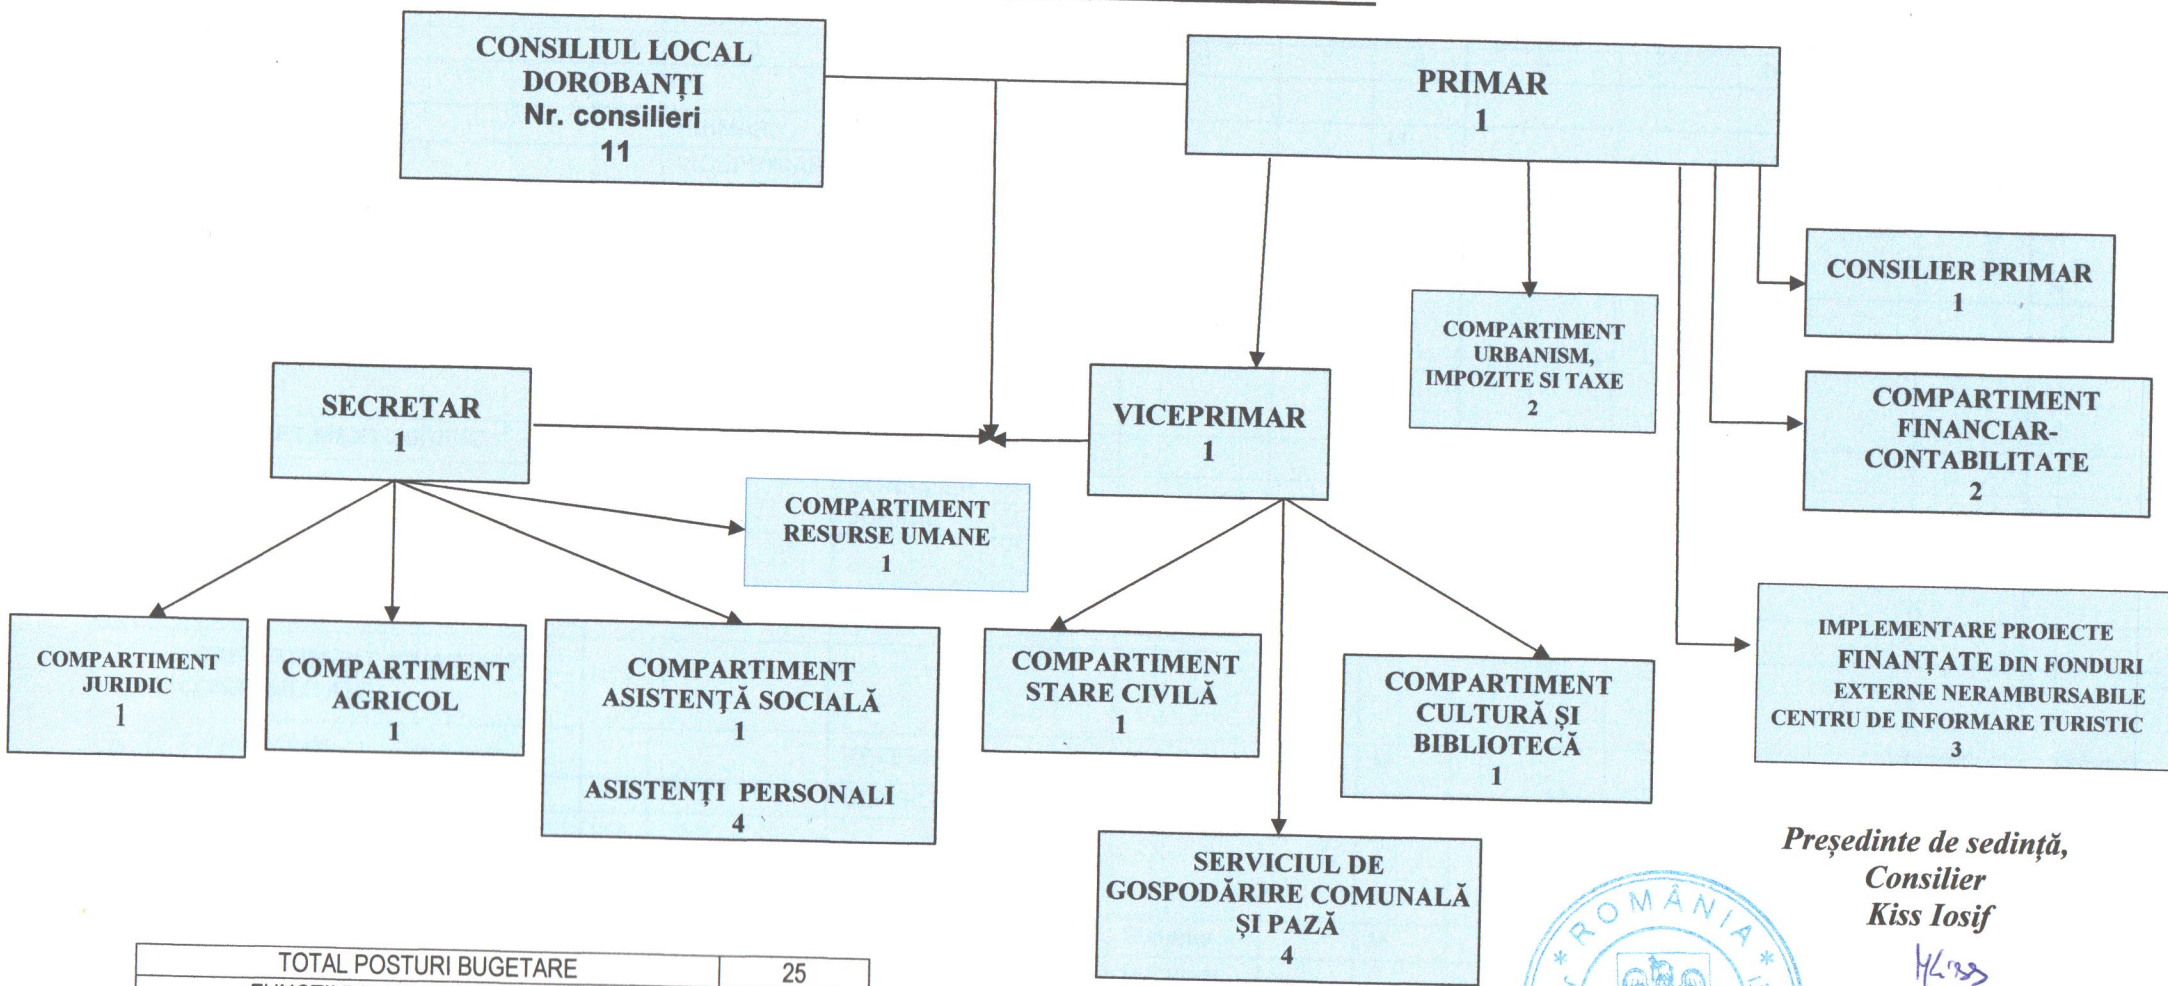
CONSILIUL LOCAL DOROBANȚI
Nr. consilieri
11

PRIMAR
1

CONSILIER PRIMAR
1

COMPARTIMENT URBANISM, IMPOZITE SI TAXE
2

SECRETAR
1

VICEPRIMAR
1

COMPARTIMENT FINANCIAR-CONTABILITATE
2

COMPARTIMENT RESURSE UMANE
1

COMPARTIMENT JURIDIC
1

COMPARTIMENT AGRICOL
1

COMPARTIMENT ASISTENȚĂ SOCIALĂ
1

ASISTENȚI PERSONALI
4

COMPARTIMENT STARE CIVILĂ
1

COMPARTIMENT CULTURĂ ȘI BIBLIOTECĂ
1

IMPLEMENTARE PROIECTE FINANȚATE DIN FONDURI EXTERNE NERAMBURSABILE CENTRU DE INFORMARE TURISTIC
3

SERVICIUL DE GOSPODĂRIRE COMUNALĂ ȘI PAZĂ
4

Președinte de sedință,
Consilier
Kiss Iosif

ROMÂNIA

| TOTAL POSTURI BUGETARE | 25 |
|---|---|
| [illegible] | |